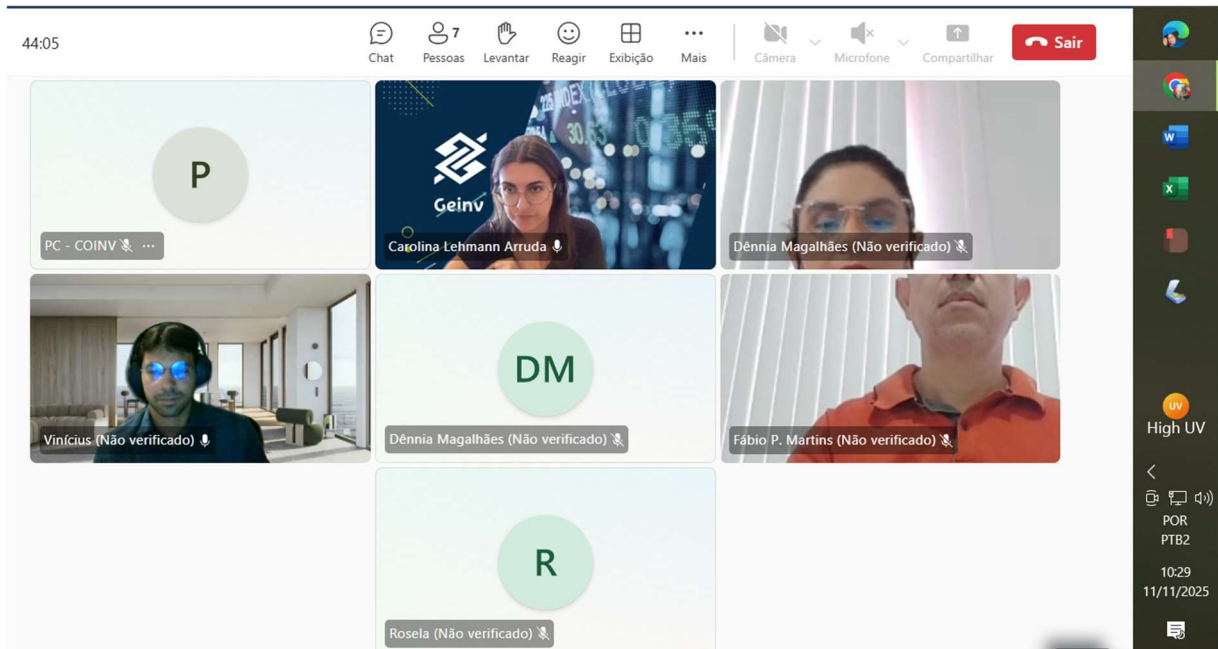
44:05

Chat
7
Pessoas
Levantar
Reagir
Exibição
Mais
Câmera
Microfone
Compartilhar
Sair

P
PC - COINV

Geinv
Carolina Lehmann Arruda

Dênnia Magalhães (Não verificado)

Vinícius (Não verificado)

DM
Dênnia Magalhães (Não verificado)

Fábio P. Martins (Não verificado)

R
Rosela (Não verificado)

UV
High UV

POR
PTB2

10:29
11/11/2025